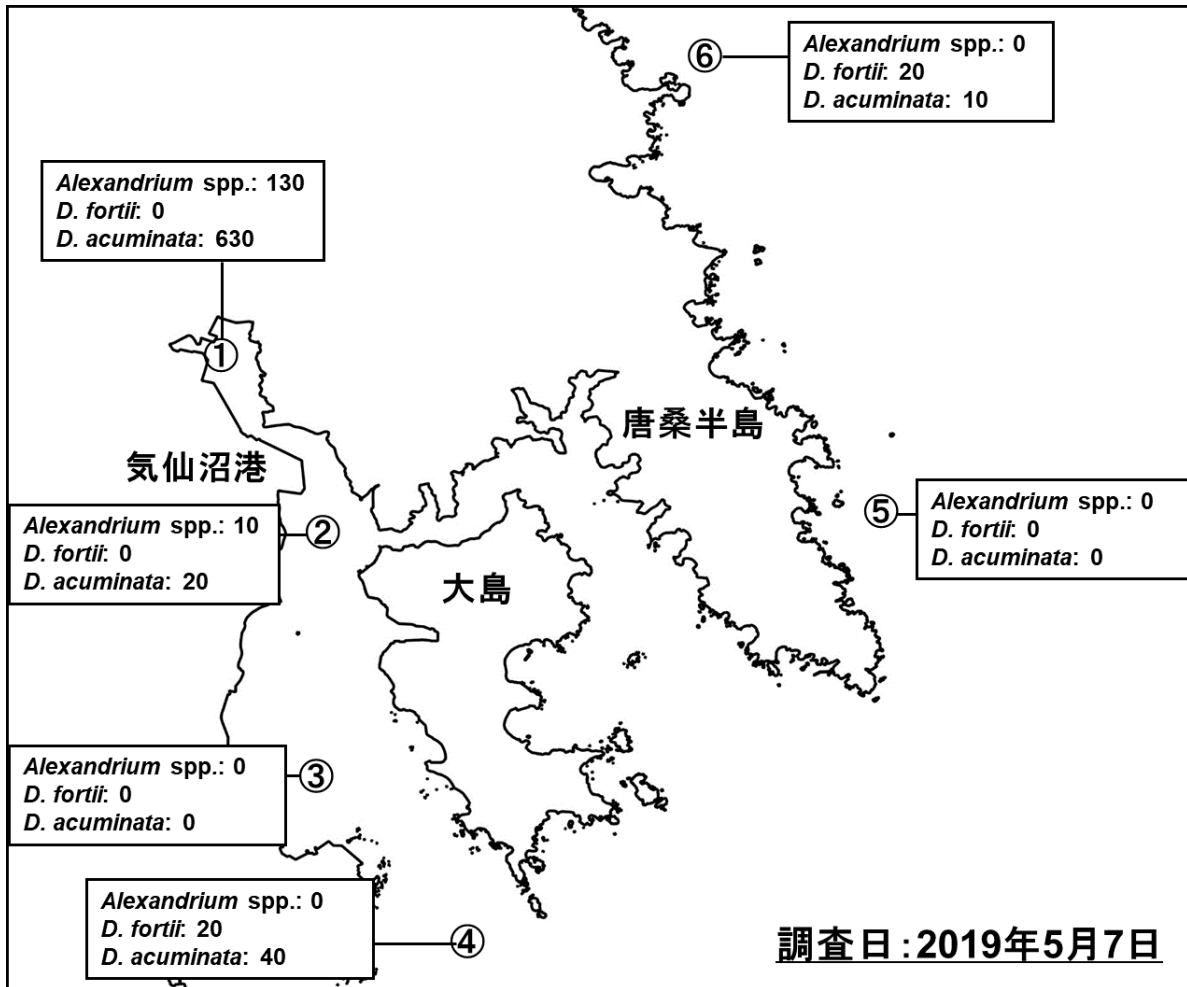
⑥
Alexandrium spp.: 0
D. fortii: 20
D. acuminata: 10

Alexandrium spp.: 130
D. fortii: 0
D. acuminata: 630

①

唐桑半島

気仙沼港

⑤
Alexandrium spp.: 0
D. fortii: 0
D. acuminata: 0

Alexandrium spp.: 10
D. fortii: 0
D. acuminata: 20
②

大島

Alexandrium spp.: 0
D. fortii: 0
D. acuminata: 0
③

Alexandrium spp.: 0
D. fortii: 20
D. acuminata: 40
④

調査日:2019年5月7日